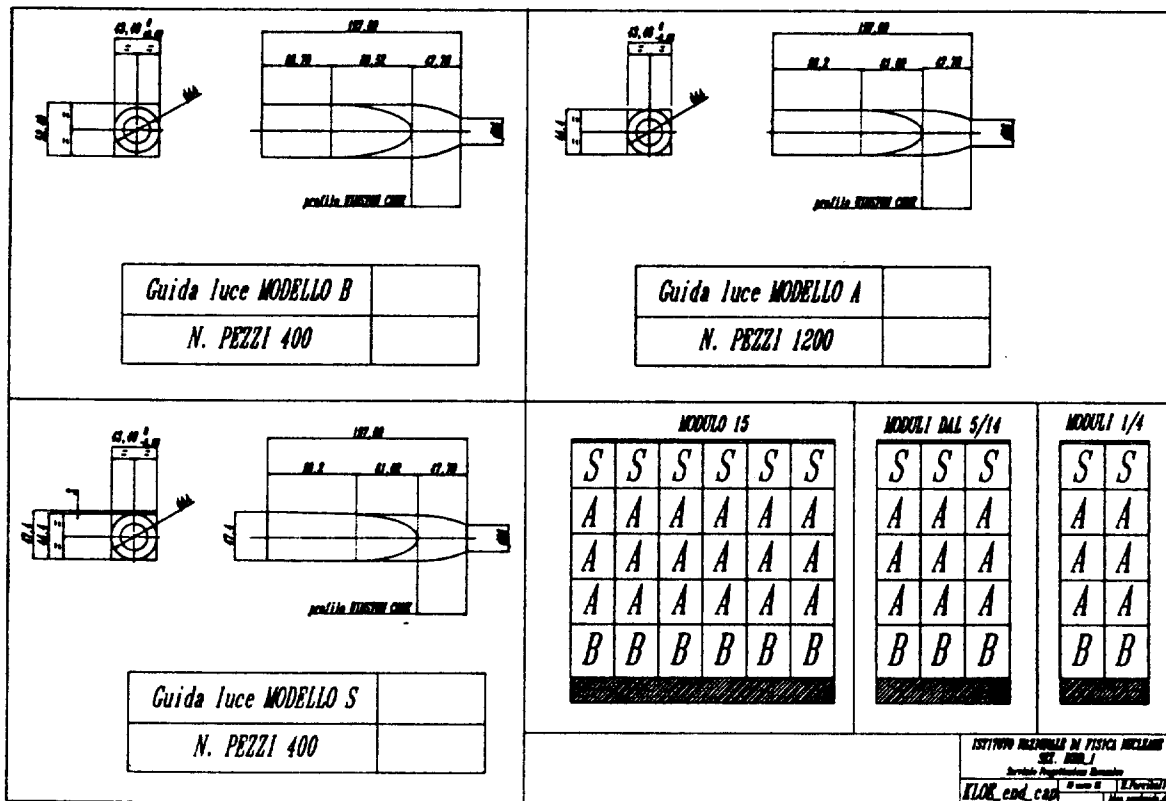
profilo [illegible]

Guida luce MODELLO B

N. PEZZI 400

profilo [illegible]

Guida luce MODELLO A

N. PEZZI 1200

profilo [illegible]

Guida luce MODELLO S

N. PEZZI 400

MODULO 15

| S | S | S | S | S | S |
|---|---|---|---|---|---|
| A | A | A | A | A | A |
| A | A | A | A | A | A |
| A | A | A | A | A | A |
| B | B | B | B | B | B |

MODULI DAL 5/14

| S | S | S |
|---|---|---|
| A | A | A |
| A | A | A |
| A | A | A |
| B | B | B |

MODULI 1/4

| S | S |
|---|---|
| A | A |
| A | A |
| A | A |
| B | B |

ISTITUTO NAZIONALE DI FISICA NUCLEARE
SEZ. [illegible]
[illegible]

KLOE_end_cap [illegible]